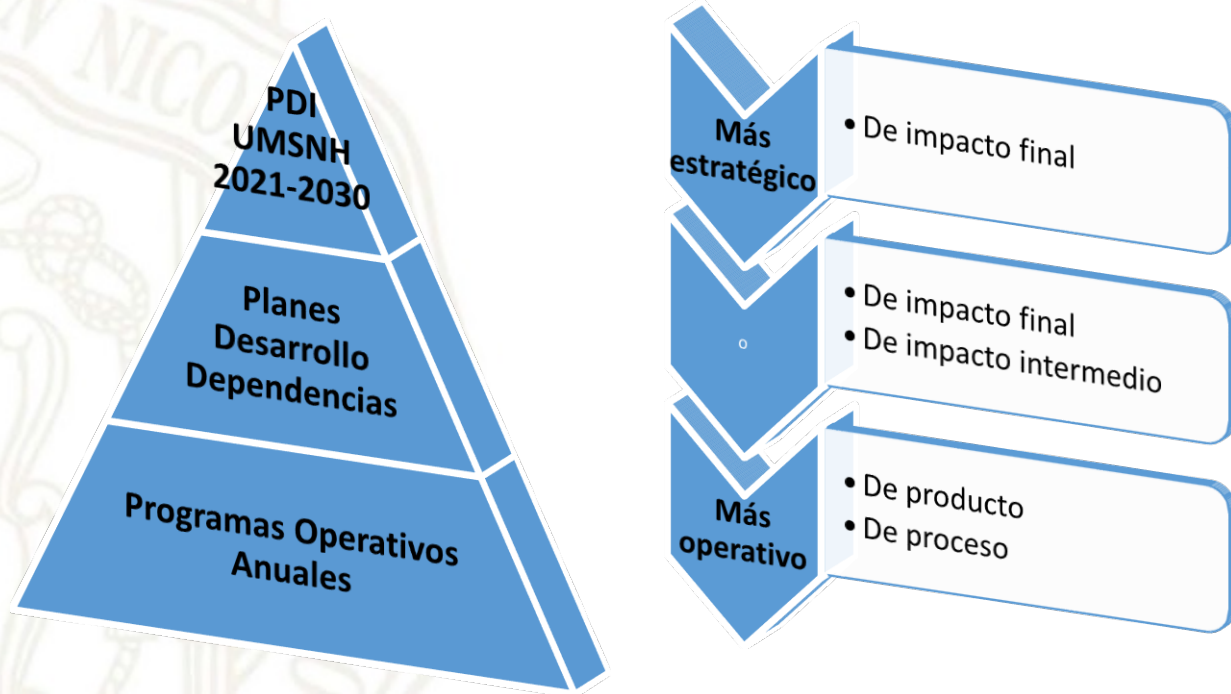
PDI UMSNH 2021-2030

Planes Desarrollo Dependencias

Programas Operativos Anuales

Más estratégico

• De impacto final

o

• De impacto final
• De impacto intermedio

Más operativo

• De producto
• De proceso